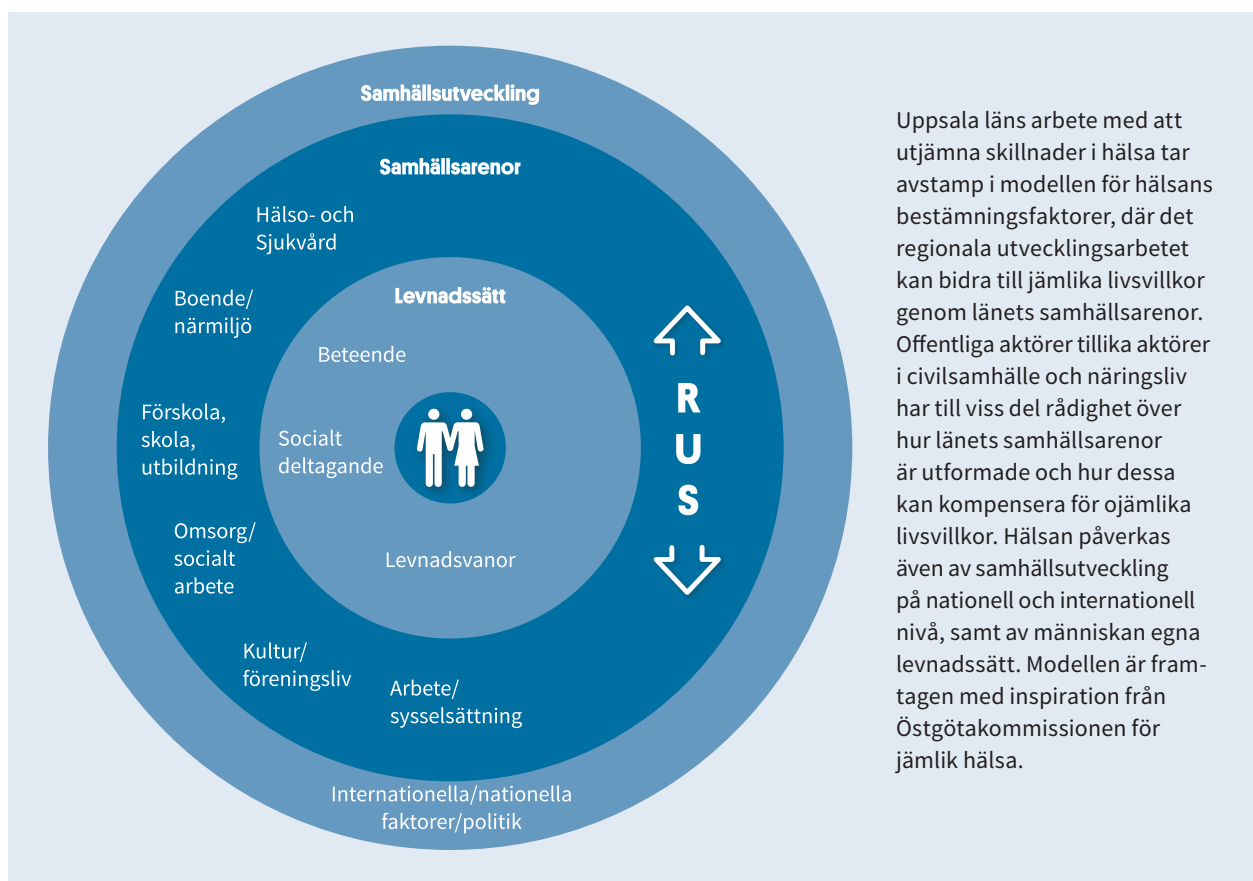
Samhällsutveckling

Samhällsarenor

Hälso- och Sjukvård

Boende/ närmiljö

Förskola, skola, utbildning

Omsorg/ socialt arbete

Kultur/ föreningsliv

Arbete/ sysselsättning

Levnadssätt

Beteende

Socialt deltagande

Levnadsvanor

R
U
S

Internationella/nationella faktorer/politik

Uppsala läns arbete med att utjämna skillnader i hälsa tar avstamp i modellen för hälsans bestämningsfaktorer, där det regionala utvecklingsarbetet kan bidra till jämlika livsvillkor genom länets samhällsarenor. Offentliga aktörer tillika aktörer i civilsamhälle och näringsliv har till viss del rådighet över hur länets samhällsarenor är utformade och hur dessa kan kompensera för ojämlika livsvillkor. Hälsan påverkas även av samhällsutveckling på nationell och internationell nivå, samt av människan egna levnadssätt. Modellen är framtagen med inspiration från Östgötakommissionen för jämlik hälsa.